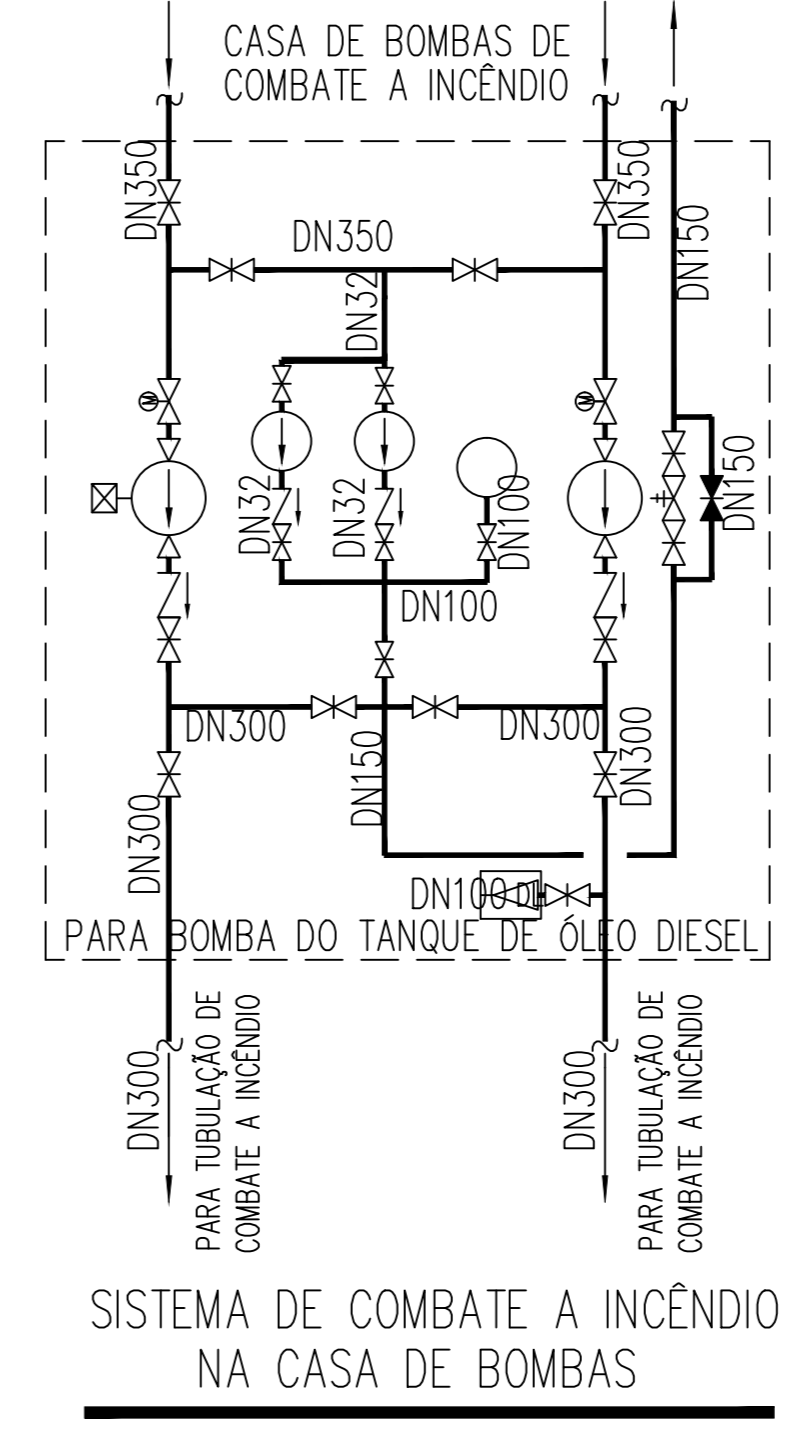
CASA DE BOMBAS DE COMBATE A INCÊNDIO

DN350
DN350
DN150
DN350
DN32
DN32
DN32
DN100
DN150
DN100
DN300
DN300
DN150
DN300
DN300
DN100
PARA BOMBA DO TANQUE DE ÓLEO DIESEL

DN300
PARA TUBULAÇÃO DE COMBATE A INCÊNDIO
DN300
PARA TUBULAÇÃO DE COMBATE A INCÊNDIO

SISTEMA DE COMBATE A INCÊNDIO NA CASA DE BOMBAS